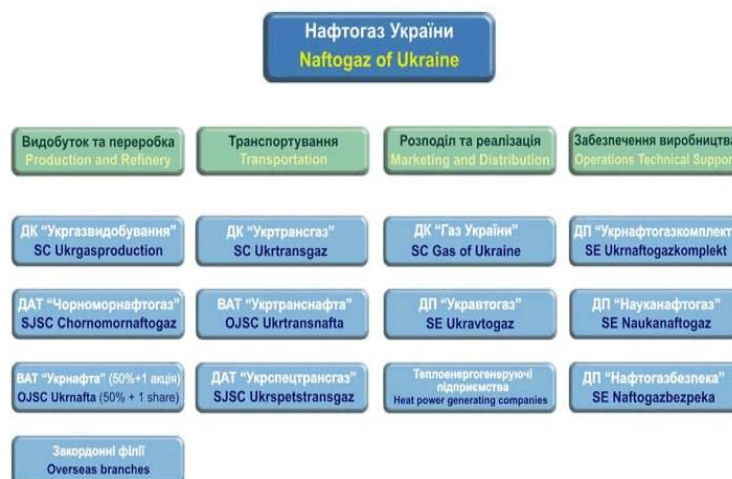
Нафтогаз України
Naftogaz of Ukraine

Видобуток та переробка
Production and Refinery

Транспортування
Transportation

Розподіл та реалізація
Marketing and Distribution

Забезпечення виробництва
Operations Technical Support

ДК "Укргазвидобування"
SC Ukrgasproduction

ДАТ "Чорноморнафтогаз"
SJSC Chornomornaftogaz

ВАТ "Укрнафта" (50%+1 акція)
OJSC Ukrnafta (50% + 1 share)

Закордонні філії
Overseas branches

ДК "Укртрансгаз"
SC Ukrtransgaz

ВАТ "Укртранснафта"
OJSC Ukrtransnafta

ДАТ "Укрспецтрансгаз"
SJSC Ukrspetstransgaz

ДК "Газ України"
SC Gas of Ukraine

ДП "Укравтогаз"
SE Ukravtogaz

Теплоенергогенеруючі підприємства
Heat power generating companies

ДП "Укрнафтогазкомплект"
SE Ukrnaftogazkomplekt

ДП "Науканафтогаз"
SE Naukanaftogaz

ДП "Нафтогазбезпека"
SE Naftogazbezpeka